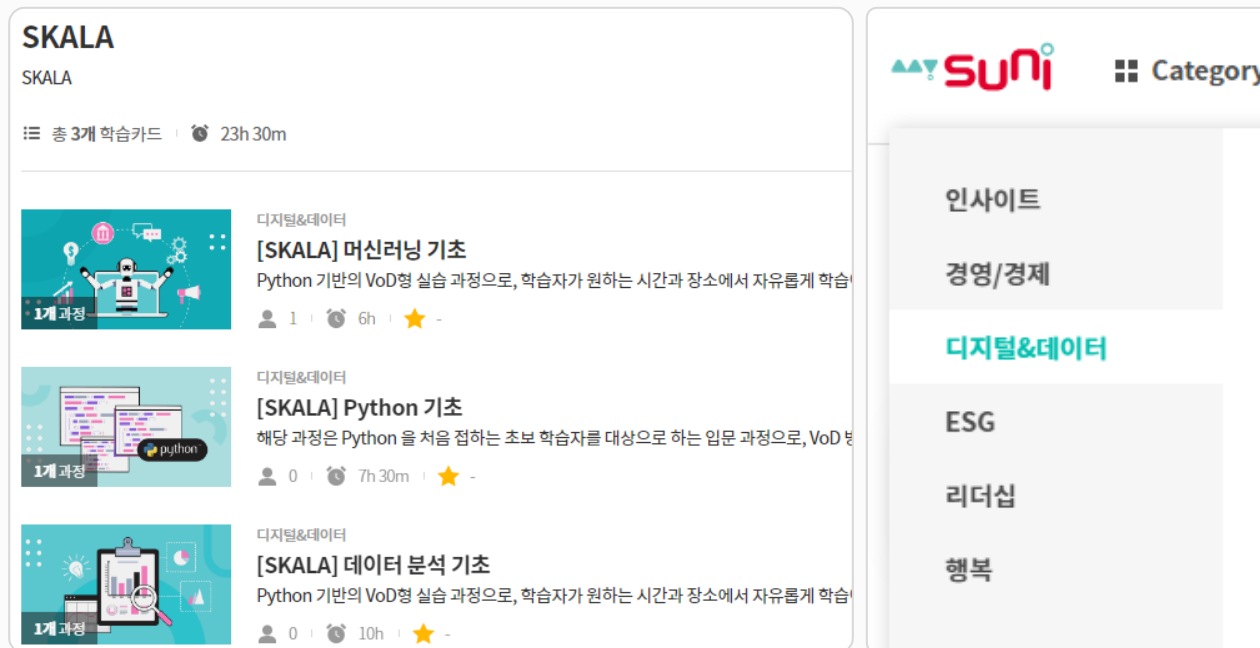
SKALA

SKALA

총 3개 학습카드 | 23h 30m

1개 과정

디지털&데이터

[SKALA] 머신러닝 기초

Python 기반의 VoD형 실습 과정으로, 학습자가 원하는 시간과 장소에서 자유롭게 학습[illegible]

1 | 6h | -

1개 과정

python

디지털&데이터

[SKALA] Python 기초

해당 과정은 Python 을 처음 접하는 초보 학습자를 대상으로 하는 입문 과정으로, VoD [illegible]

0 | 7h 30m | -

1개 과정

디지털&데이터

[SKALA] 데이터 분석 기초

Python 기반의 VoD형 실습 과정으로, 학습자가 원하는 시간과 장소에서 자유롭게 학습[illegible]

0 | 10h | -

suni

Category

인사이트

경영/경제

디지털&데이터

ESG

리더십

행복